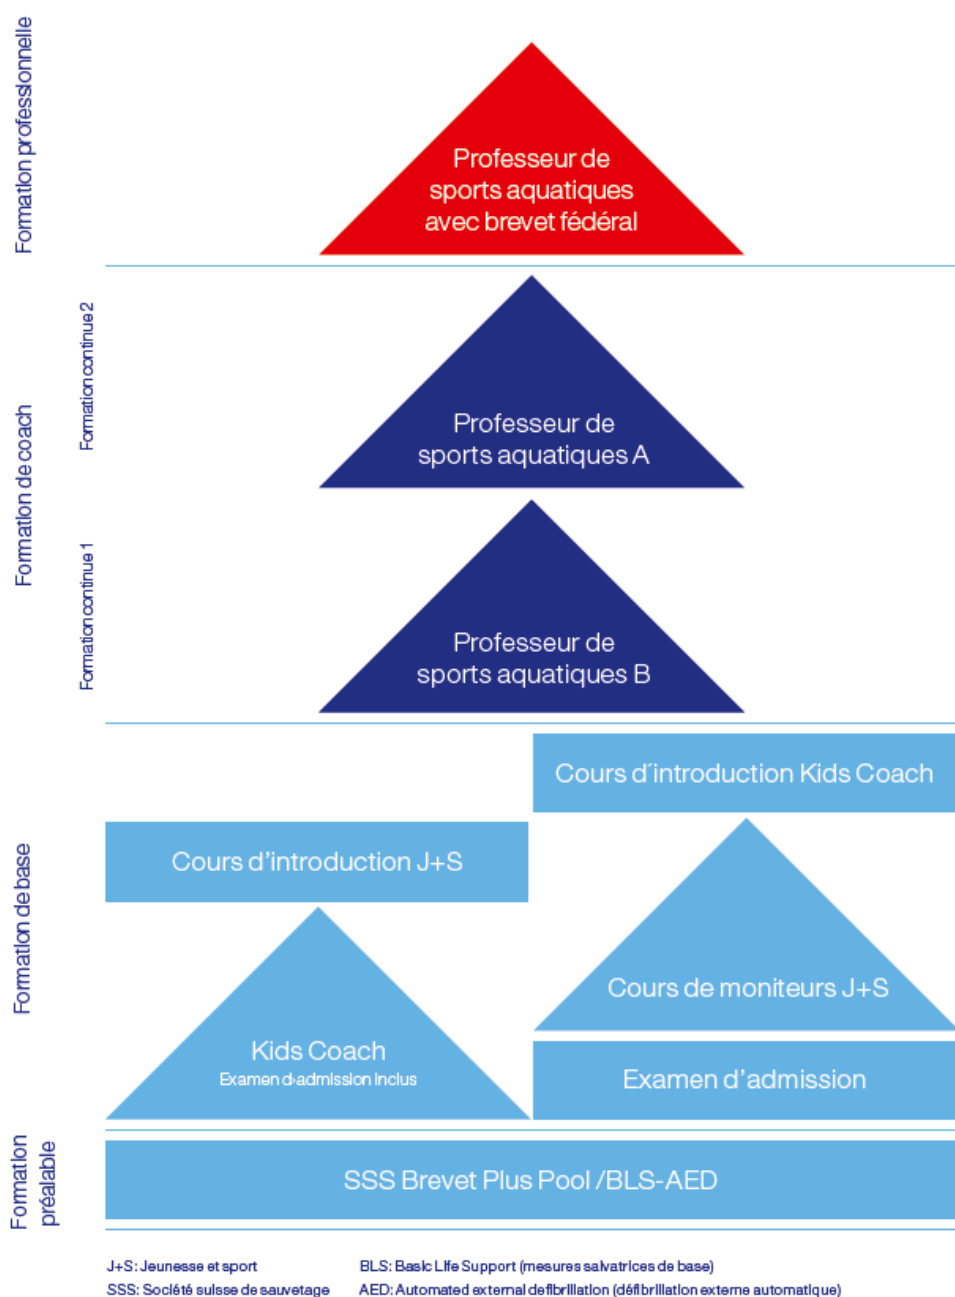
Formation professionnelle

Professeur de sports aquatiques avec brevet fédéral

Formation de coach

Formation continue 2

Professeur de sports aquatiques A

Formation continue 1

Professeur de sports aquatiques B

Formation de base

Cours d´introduction Kids Coach

Cours d’introduction J+S

Cours de moniteurs J+S

Kids Coach
Examen d›admission inclus

Examen d’admission

Formation préalable

SSS Brevet Plus Pool /BLS-AED

J+S: Jeunesse et sport
SSS: Société suisse de sauvetage

BLS: Basic Life Support (mesures salvatrices de base)
AED: Automated external defibrillation (défibrillation externe automatique)